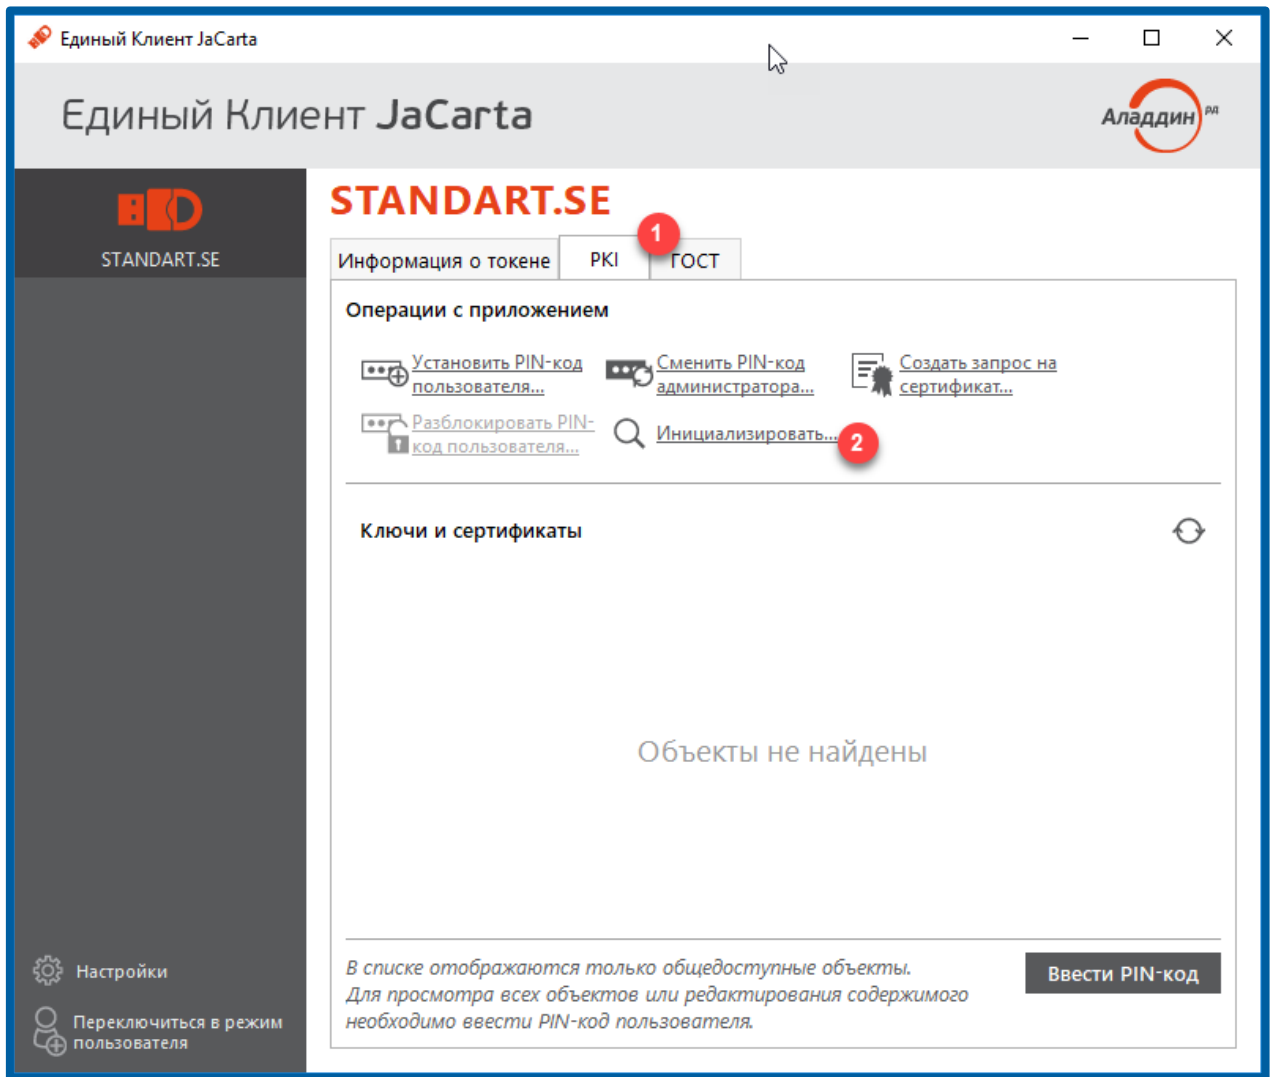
Единый Клиент JaCarta

Единый Клиент JaCarta

Аладдин РД

STANDART.SE

STANDART.SE

Информация о токене | PKI | 1 | ГОСТ

Операции с приложением

Установить PIN-код пользователя...

Сменить PIN-код администратора...

Создать запрос на сертификат...

Разблокировать PIN-код пользователя...

Инициализировать... 2

Ключи и сертификаты

Объекты не найдены

Настройки

Переключиться в режим пользователя

В списке отображаются только общедоступные объекты. Для просмотра всех объектов или редактирования содержимого необходимо ввести PIN-код пользователя.

Ввести PIN-код